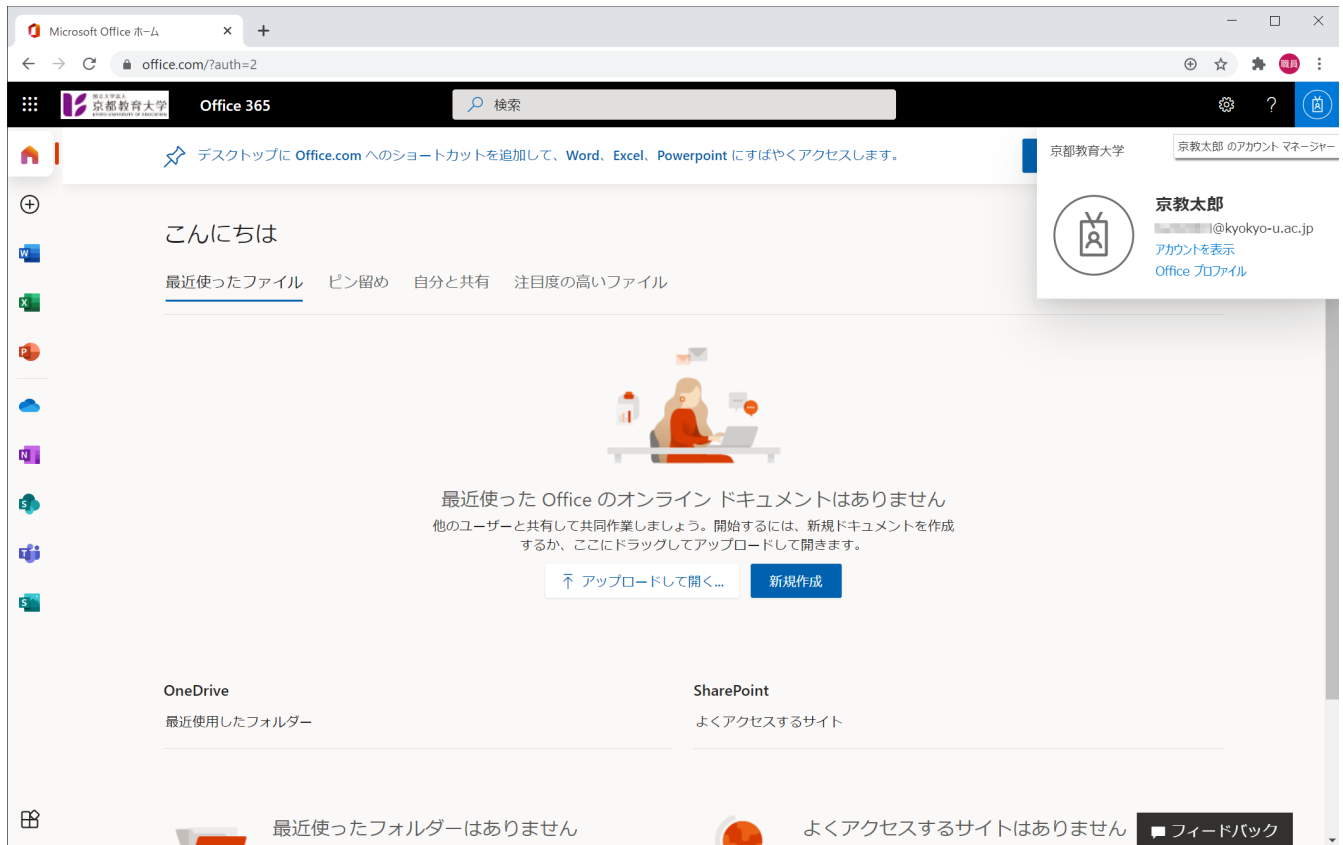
Microsoft Office ホーム

office.com/?auth=2

職員

国立大学法人 京都教育大学 KYOTO UNIVERSITY OF EDUCATION

Office 365

検索

デスクトップに Office.com へのショートカットを追加して、Word、Excel、Powerpoint にすばやくアクセスします。

京都教育大学

京教太郎 のアカウント マネージャー

京教太郎
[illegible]@kyokyo-u.ac.jp
アカウントを表示
Office プロファイル

こんにちは

最近使ったファイル　ピン留め　自分と共有　注目度の高いファイル

最近使った Office のオンライン ドキュメントはありません

他のユーザーと共有して共同作業しましょう。開始するには、新規ドキュメントを作成するか、ここにドラッグしてアップロードして開きます。

アップロードして開く...

新規作成

OneDrive

最近使用したフォルダー

SharePoint

よくアクセスするサイト

最近使ったフォルダーはありません

よくアクセスするサイトはありません

フィードバック